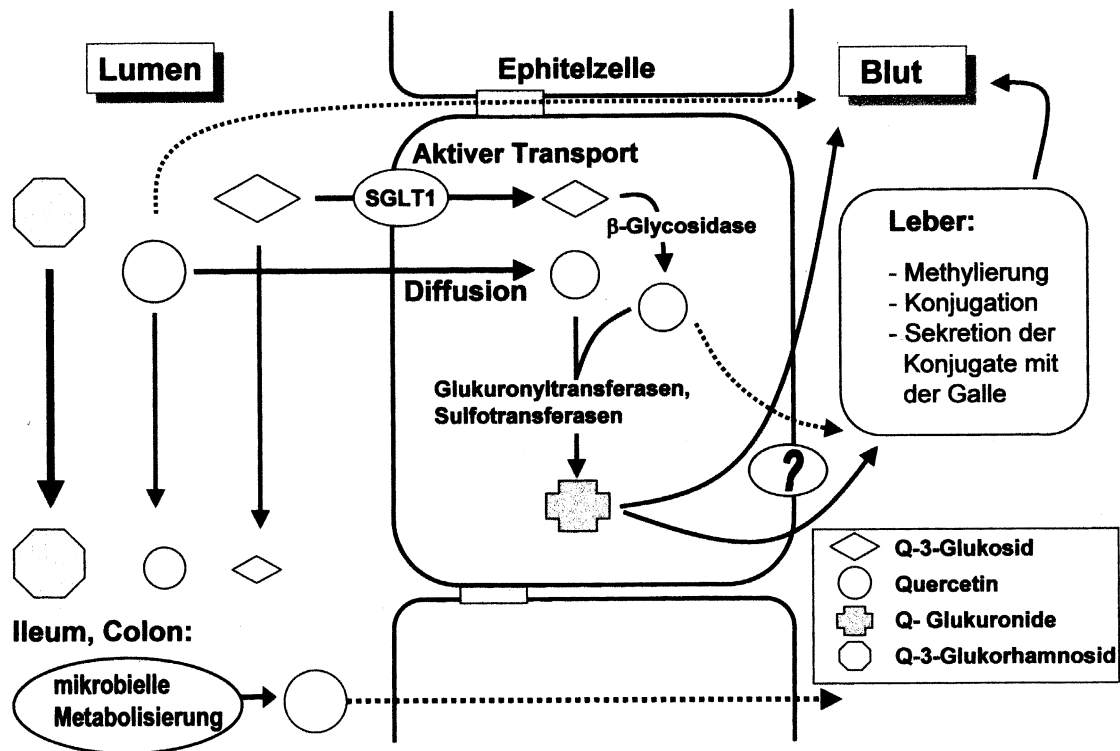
Lumen

Ephitelzelle

Blut

Aktiver Transport

SGLT1

β-Glycosidase

Leber:

- Methylierung
- Konjugation
- Sekretion der Konjugate mit der Galle

Diffusion

Glukuronyltransferasen, Sulfotransferasen

?

Q-3-Glukosid
Quercetin
Q- Glukuronide
Q-3-Glukorhamnosid

Ileum, Colon:

mikrobielle Metabolisierung